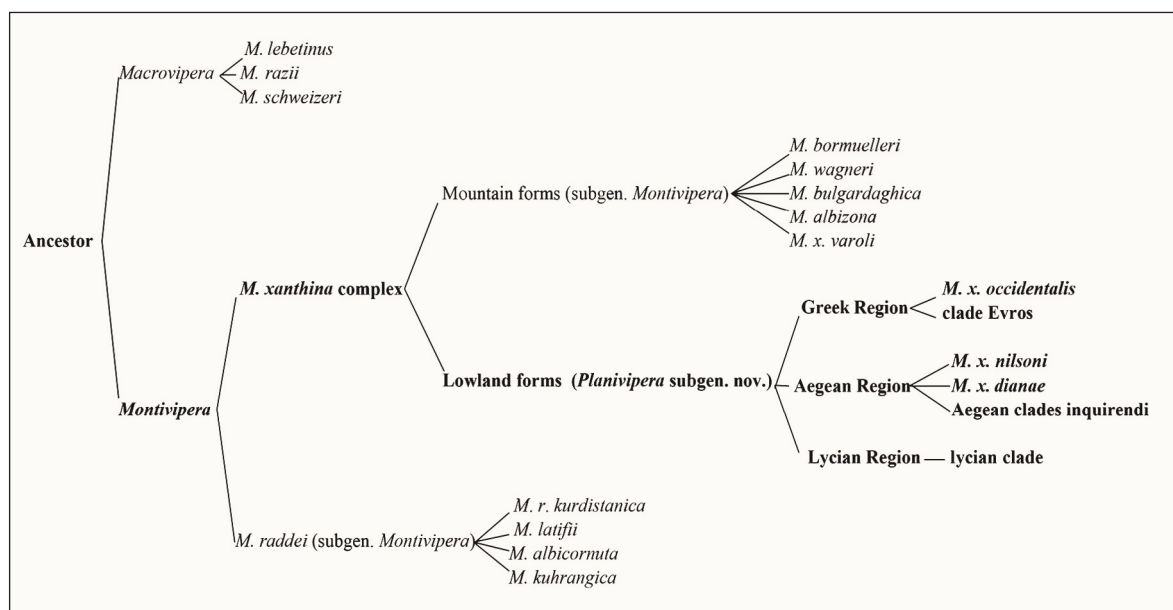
Ancestor

Macrovipera
M. lebetinus
M. razii
M. schweizeri

Montivipera

M. xanthina complex

Mountain forms (subgen. Montivipera)
M. bormuelleri
M. wagneri
M. bulgardaghica
M. albizona
M. x. varoli

Lowland forms (Planivipera subgen. nov.)
Greek Region
M. x. occidentalis
clade Evros
Aegean Region
M. x. nilsoni
M. x. dianae
Aegean clades inquirendi
Lycian Region — lycian clade

M. raddei (subgen. Montivipera)
M. r. kurdistanica
M. latifii
M. albicornuta
M. kuhrangica